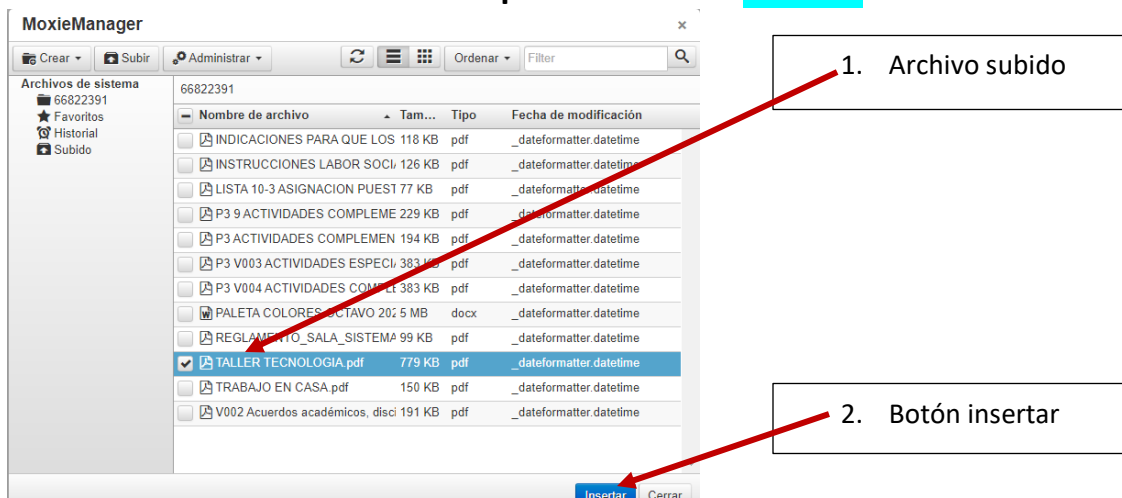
MoxieManager ×

Crear ▾ Subir Administrar ▾ Ordenar ▾ Filter

Archivos de sistema
66822391
Favoritos
Historial
Subido

66822391

| Nombre de archivo | Tam... | Tipo | Fecha de modificación |
|---|---|---|---|
| INDICACIONES PARA QUE LOS | 118 KB | pdf | _dateformatter.datetime |
| INSTRUCCIONES LABOR SOCI | 126 KB | pdf | _dateformatter.datetime |
| LISTA 10-3 ASIGNACION PUEST | 77 KB | pdf | _dateformatter.datetime |
| P3 9 ACTIVIDADES COMPLEME | 229 KB | pdf | _dateformatter.datetime |
| P3 ACTIVIDADES COMPLEMEN | 194 KB | pdf | _dateformatter.datetime |
| P3 V003 ACTIVIDADES ESPECI | 383 KB | pdf | _dateformatter.datetime |
| P3 V004 ACTIVIDADES COMPLE | 383 KB | pdf | _dateformatter.datetime |
| PALETA COLORES OCTAVO 202 | 5 MB | docx | _dateformatter.datetime |
| REGLAMENTO_SALA_SISTEMA | 99 KB | pdf | _dateformatter.datetime |
| TALLER TECNOLOGIA.pdf | 779 KB | pdf | _dateformatter.datetime |
| TRABAJO EN CASA.pdf | 150 KB | pdf | _dateformatter.datetime |
| V002 Acuerdos académicos, disci | 191 KB | pdf | _dateformatter.datetime |

Insertar Cerrar

1. Archivo subido

2. Botón insertar